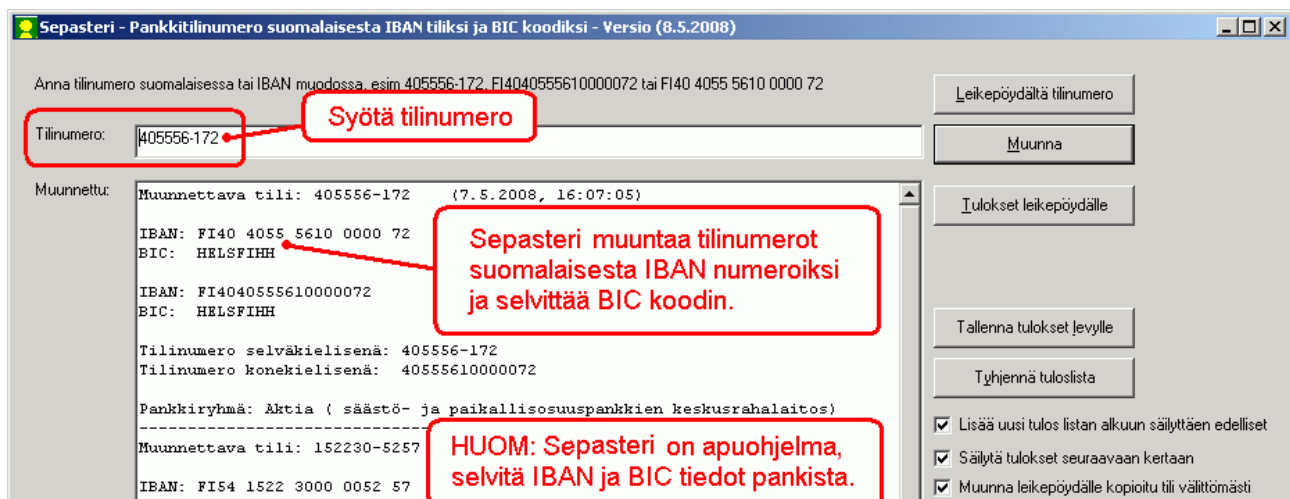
Sepasteri - Pankkitilinumero suomalaisesta IBAN tiliksi ja BIC koodiksi - Versio (8.5.2008)

Anna tilinumero suomalaisessa tai IBAN muodossa, esim 405556-172, FI4040555610000072 tai FI40 4055 5610 0000 72

Leikepöydältä tilinumero

Tilinumero: 405556-172

Syötä tilinumero

Muunna

Muunnettu:

Muunnettava tili: 405556-172 (7.5.2008, 16:07:05)

IBAN: FI40 4055 5610 0000 72
BIC: HELSFIHH

IBAN: FI4040555610000072
BIC: HELSFIHH

Tilinumero selväkielisenä: 405556-172
Tilinumero konekielisenä: 40555610000072

Pankkiryhmä: Aktia ( säästö- ja paikallisosuuspankkien keskusrahalaitos)
--------------------------------------------
Muunnettava tili: 152230-5257

IBAN: FI54 1522 3000 0052 57

Sepasteri muuntaa tilinumerot suomalaisesta IBAN numeroiksi ja selvittää BIC koodin.

HUOM: Sepasteri on apuohjelma, selvitä IBAN ja BIC tiedot pankista.

Tulokset leikepöydälle

Tallenna tulokset levylle

Tyhjennä tuloslista

Lisää uusi tulos listan alkuun säilyttäen edelliset

Säilytä tulokset seuraavaan kertaan

Muunna leikepöydälle kopioitu tili välittömästi